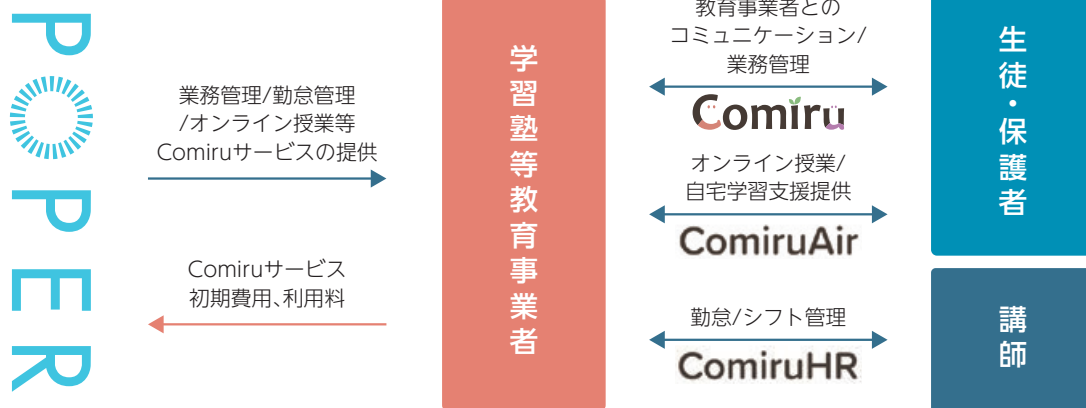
POPER

業務管理/勤怠管理/オンライン授業等Comiruサービスの提供

Comiruサービス初期費用､利用料

学習塾等教育事業者

教育事業者とのコミュニケーション/業務管理

Comiru

オンライン授業/自宅学習支援提供

ComiruAir

勤怠/シフト管理

ComiruHR

生徒・保護者

講師